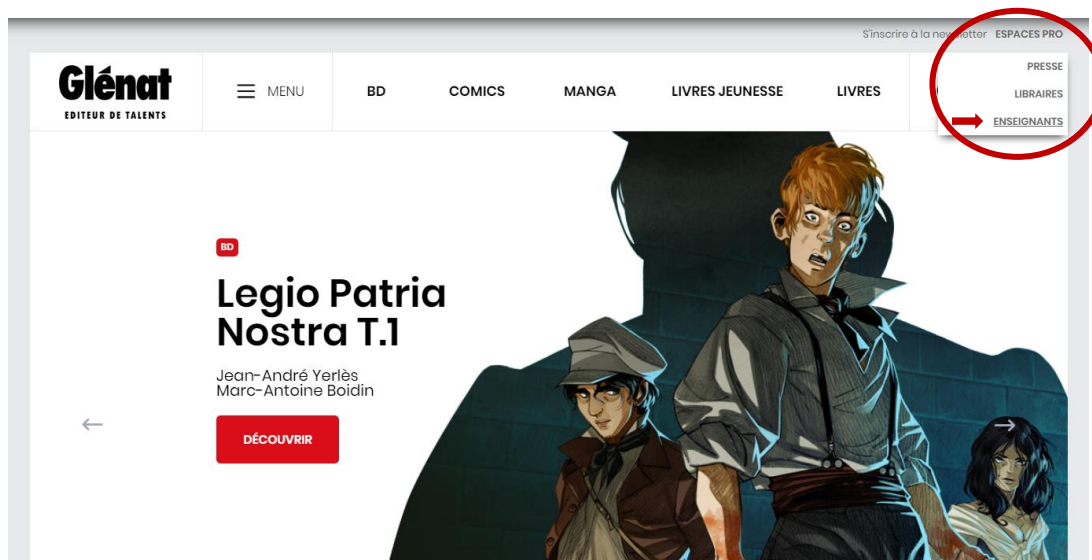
S'inscrire à la newsletter ESPACES PRO

Glénat
EDITEUR DE TALENTS

MENU BD COMICS MANGA LIVRES JEUNESSE LIVRES

PRESSE
LIBRAIRES
ENSEIGNANTS

BD

Legio Patria Nostra T.1

Jean-André Yerlès
Marc-Antoine Boidin

DÉCOUVRIR